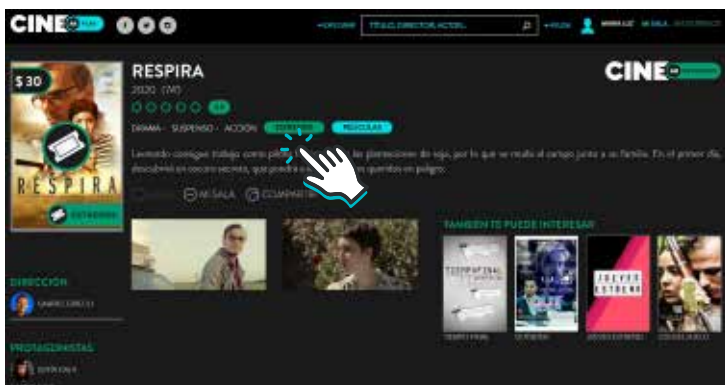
CINE

TITULO, DIRECTOR, ACTOR

$30

RESPIRA

2020 (M)

DRAMA · SUSPENSO · ACCIÓN

PELICULAS

Leonardo consigue trabajo como piloto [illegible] las plantaciones de soja, por lo que se muda al campo junto a su familia. En el primer día, descubre un oscuro secreto, que pondrá a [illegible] quieren en peligro.

MI SALA

COMPARTIR

RESPIRA

ESTRENO

CINE

TAMBIÉN TE PUEDE INTERESAR

DIRECCIÓN

PROTAGONISTAS

JUEVES ESTRENO